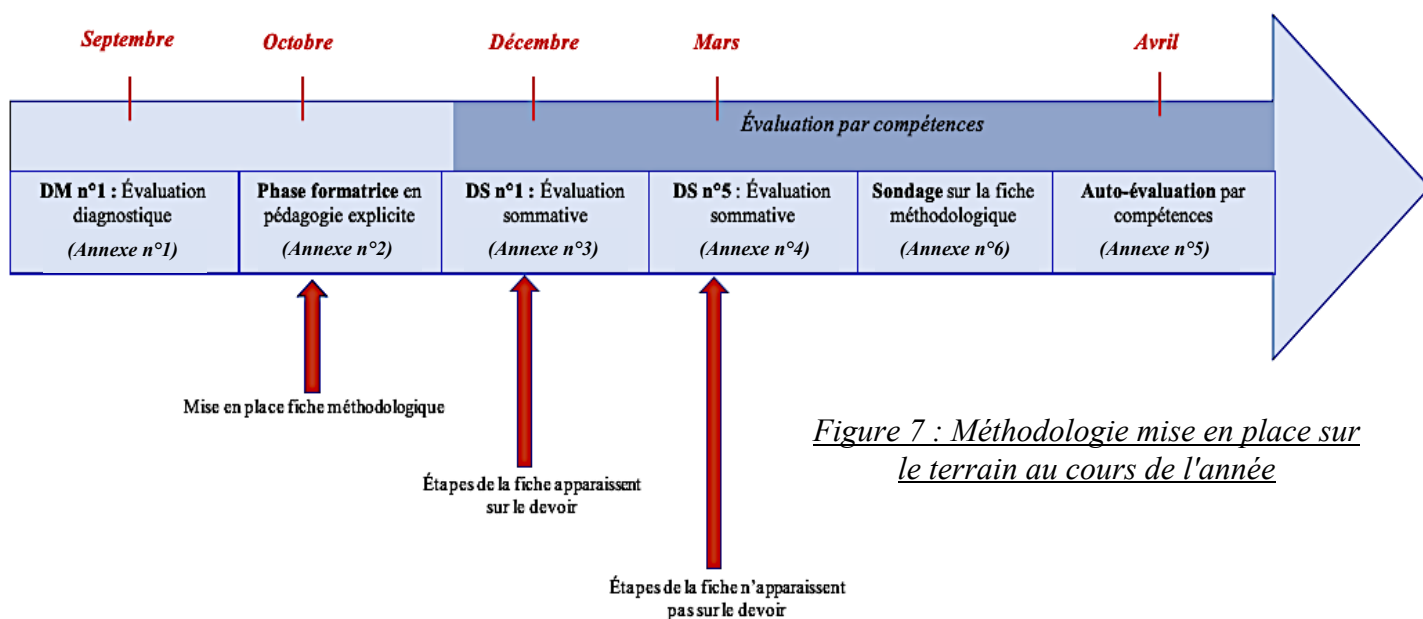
Septembre Octobre Décembre Mars Avril

Évaluation par compétences

| DM n°1 : Évaluation diagnostique (Annexe n°1) | Phase formatrice en pédagogie explicite (Annexe n°2) | DS n°1 : Évaluation sommative (Annexe n°3) | DS n°5 : Évaluation sommative (Annexe n°4) | Sondage sur la fiche méthodologique (Annexe n°6) | Auto-évaluation par compétences (Annexe n°5) |
|---|---|---|---|---|---|

Mise en place fiche méthodologique

Étapes de la fiche apparaissent sur le devoir

Étapes de la fiche n'apparaissent pas sur le devoir

Figure 7 : Méthodologie mise en place sur le terrain au cours de l'année